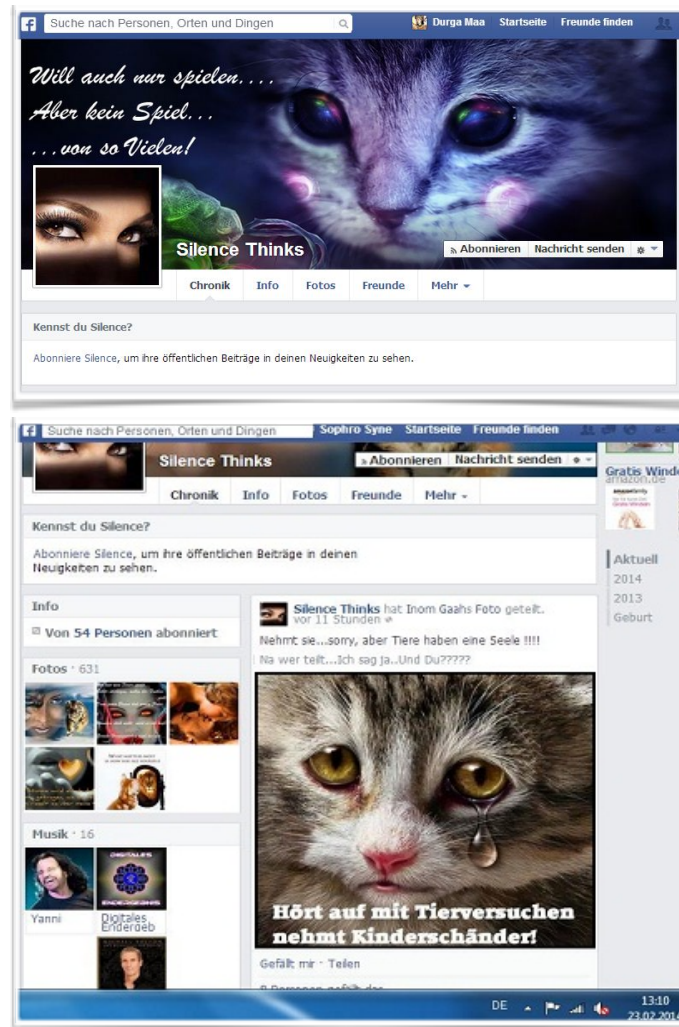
Suche nach Personen, Orten und Dingen

Durga Maa Startseite Freunde finden

Will auch nur spielen....
Aber kein Spiel...
...von so Vielen!

Silence Thinks

Abonnieren Nachricht senden

Chronik Info Fotos Freunde Mehr

Kennst du Silence?

Abonniere Silence, um ihre öffentlichen Beiträge in deinen Neuigkeiten zu sehen.

Suche nach Personen, Orten und Dingen

Sophro Syne Startseite Freunde finden

Silence Thinks

Abonnieren Nachricht senden

Chronik Info Fotos Freunde Mehr

Gratis Wind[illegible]
amazon.de

Kennst du Silence?

Abonniere Silence, um ihre öffentlichen Beiträge in deinen Neuigkeiten zu sehen.

Aktuell
2014
2013
Geburt

Info

Von 54 Personen abonniert

Fotos · 631

Musik · 16

Yanni

Digitales Enderdeb

Silence Thinks hat Inom Gaahs Foto geteilt.
vor 11 Stunden

Nehmt sie...sorry, aber Tiere haben eine Seele !!!!

Na wer teilt...Ich sag ja..Und Du?????

Hört auf mit Tierversuchen nehmt Kinderschänder!

Gefällt mir · Teilen

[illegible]

DE

13:10
23.02.201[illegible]